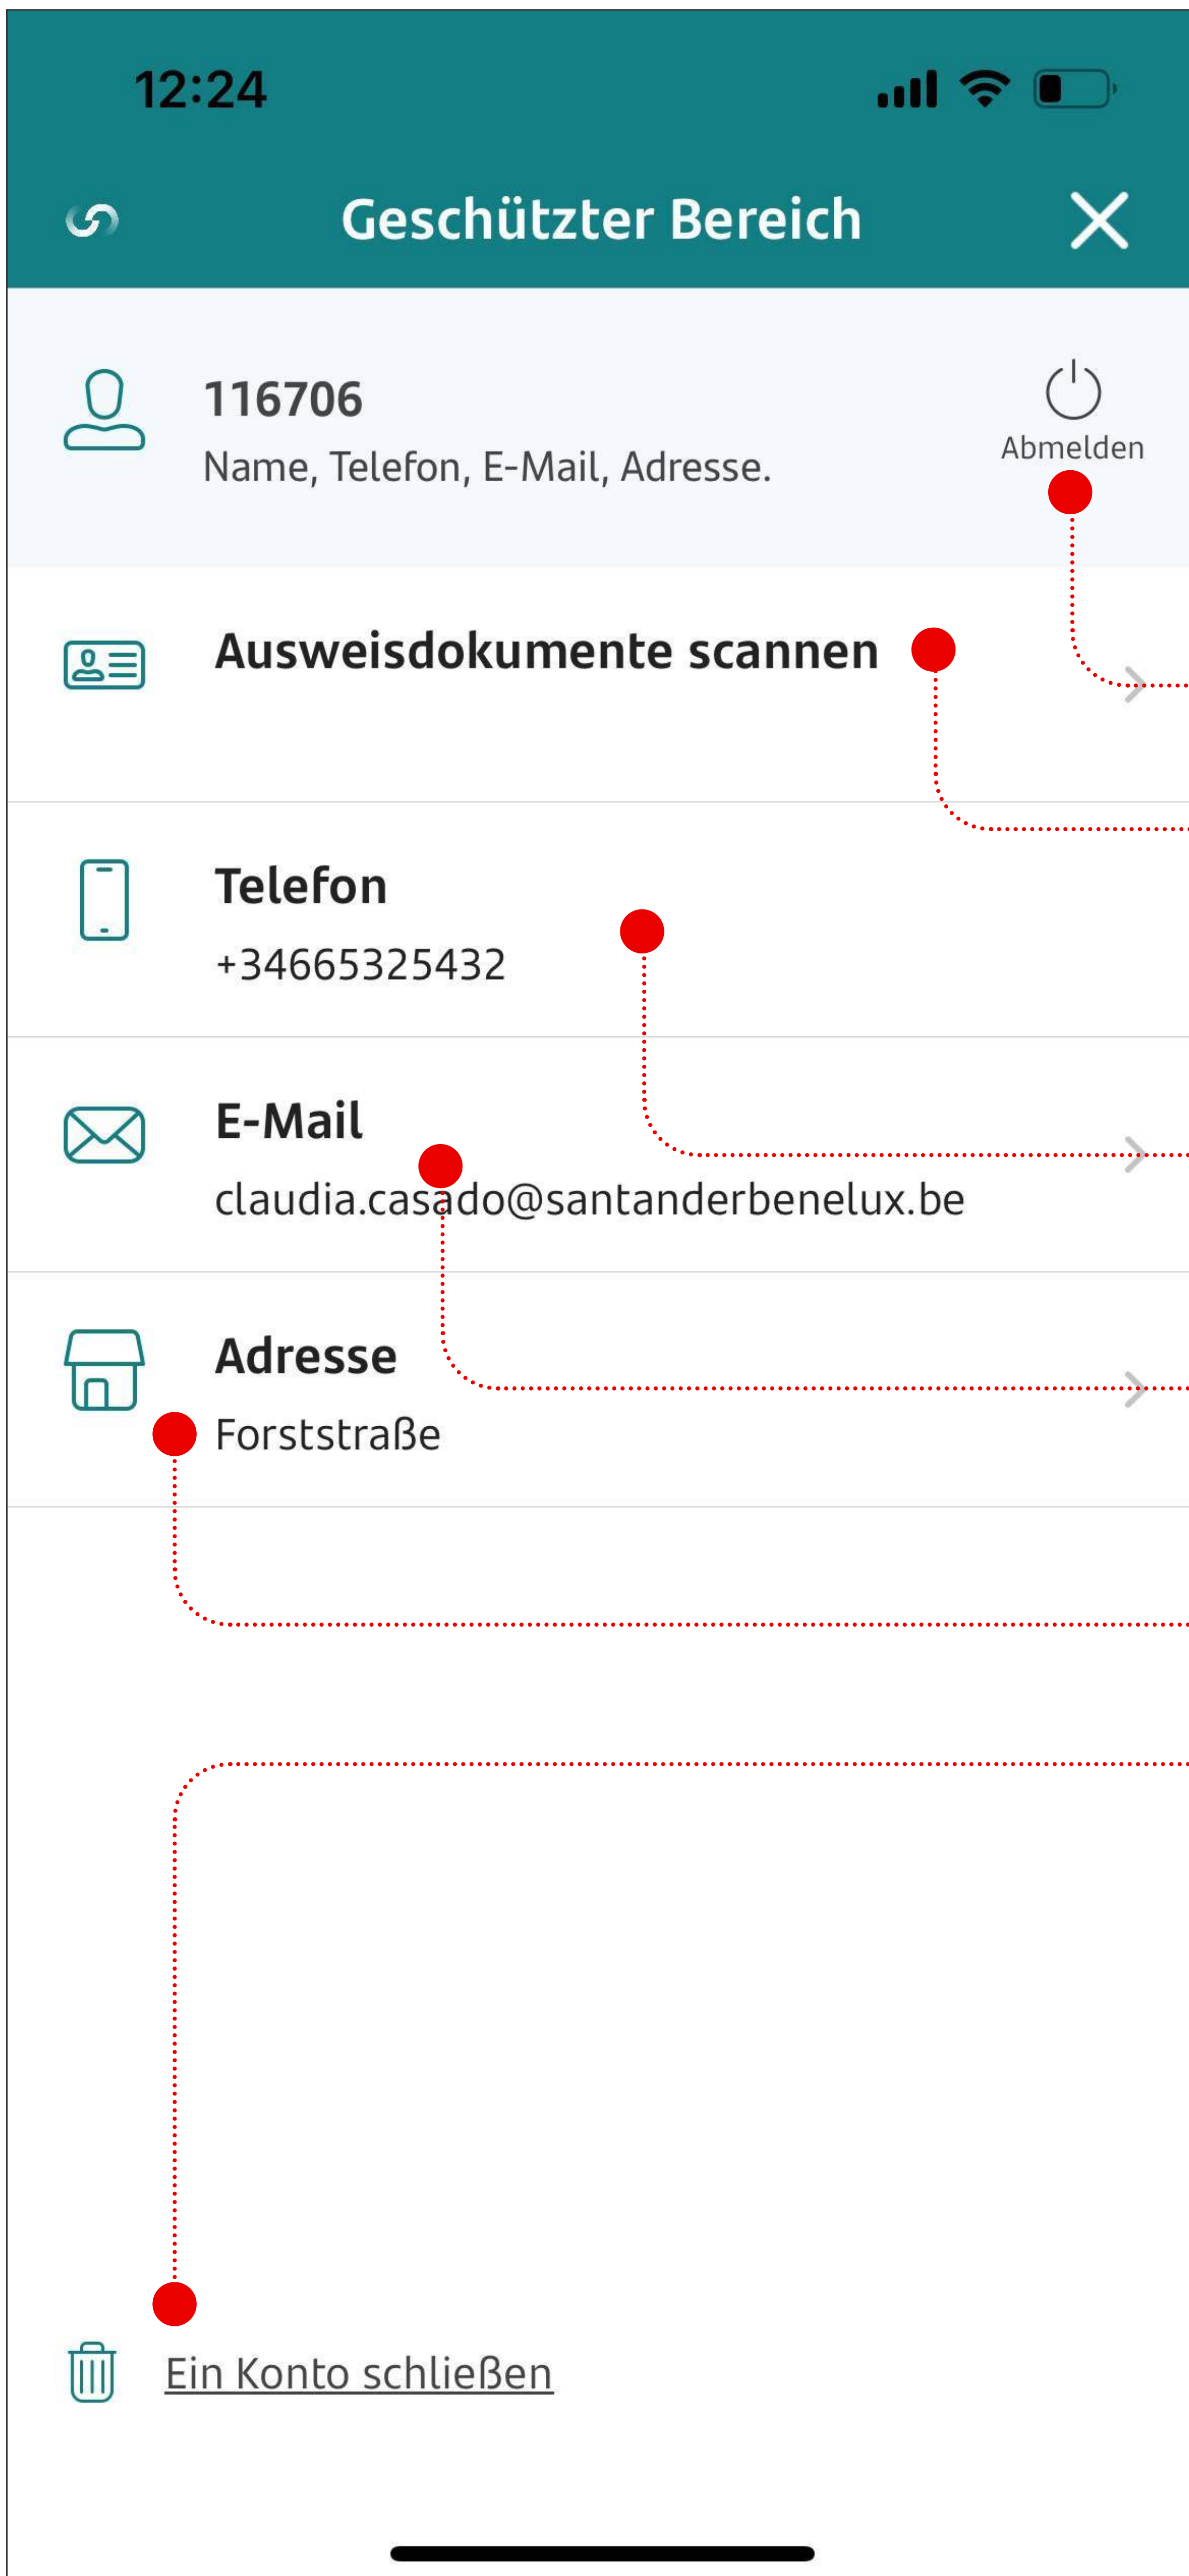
12:24

Geschützter Bereich

116706
Name, Telefon, E-Mail, Adresse.

Abmelden

Ausweisdokumente scannen

Telefon
+34665325432

E-Mail
claudia.casado@santanderbenelux.be

Adresse
Forststraße

Ein Konto schließen